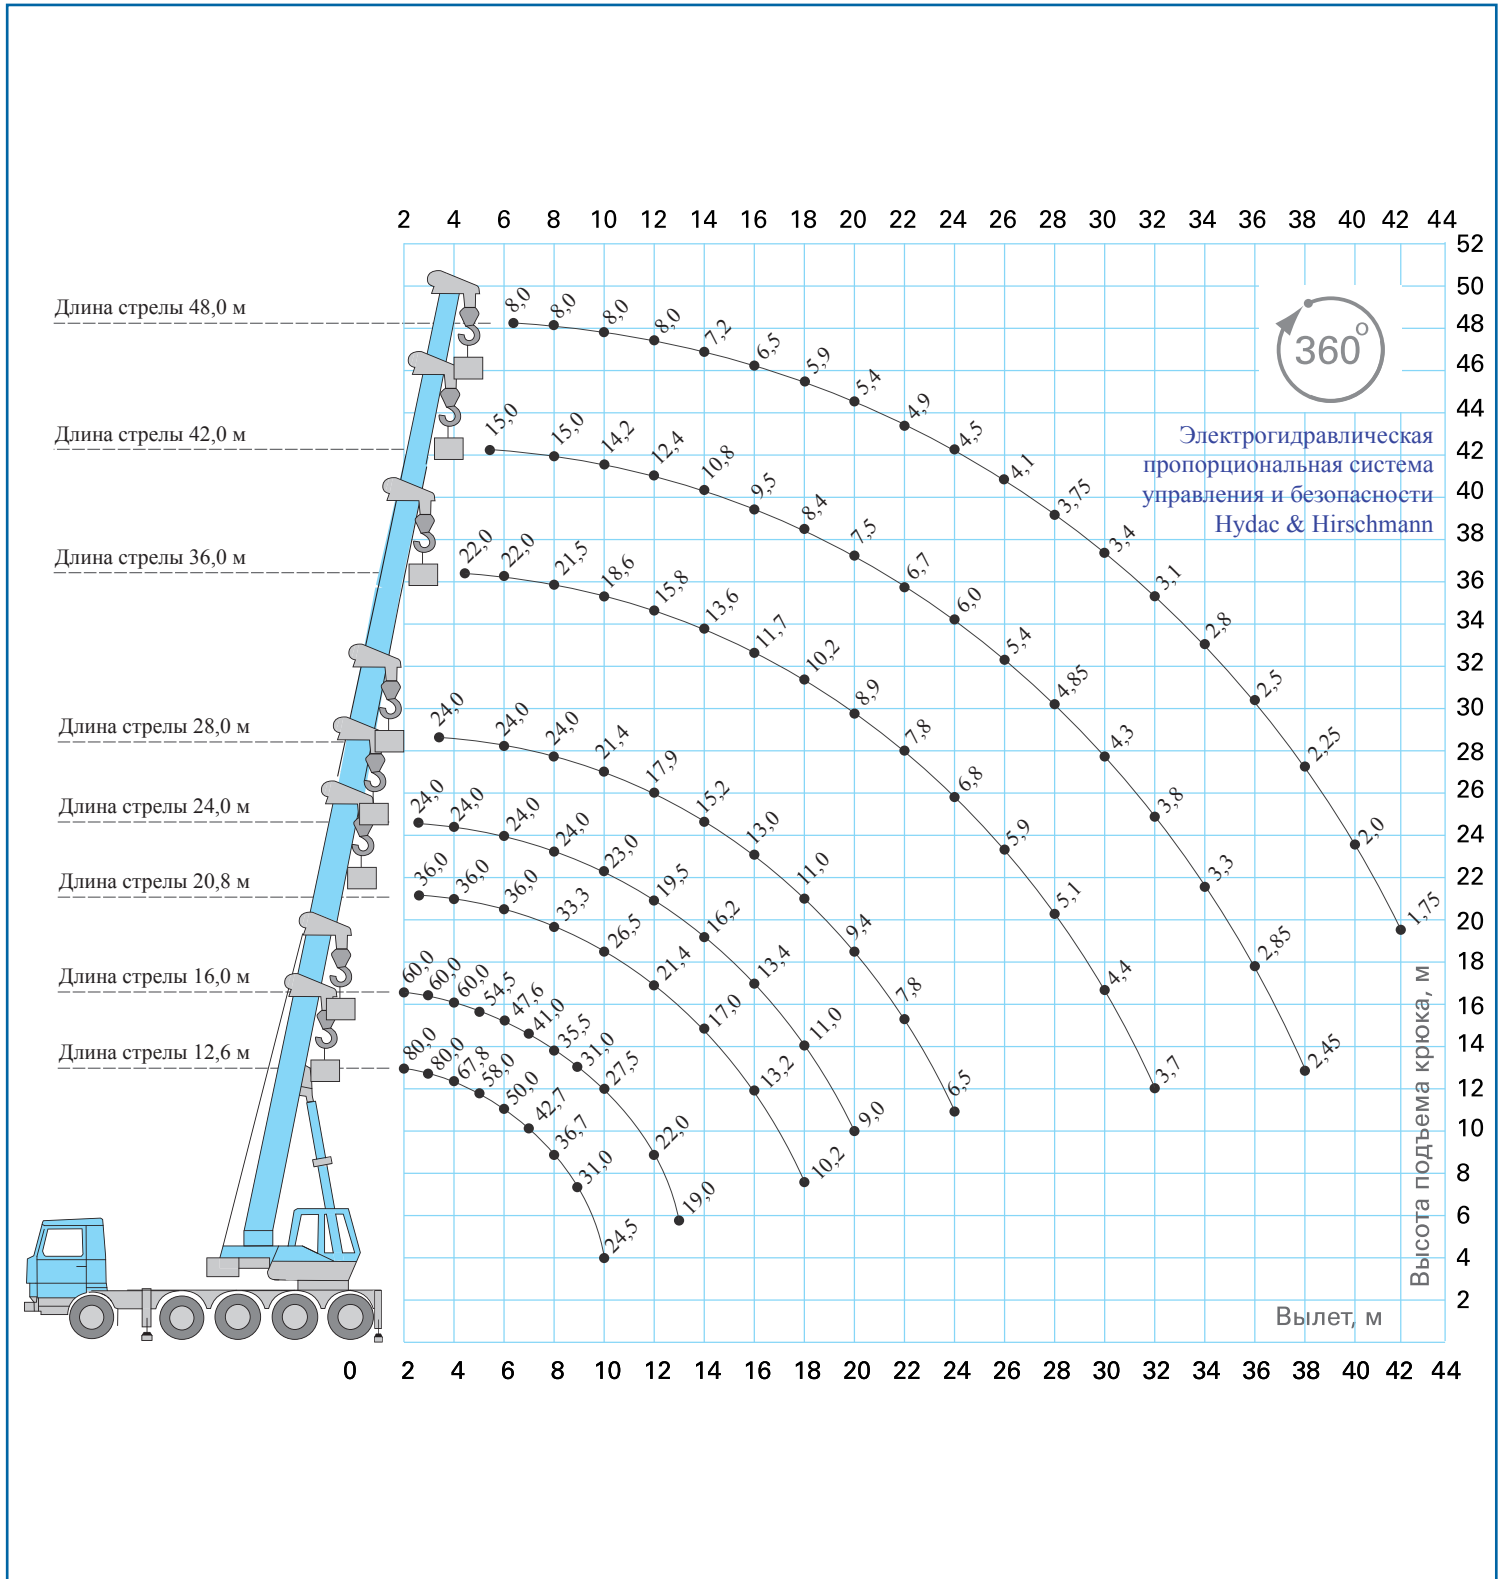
2 4 6 8 10 12 14 16 18 20 22 24 26 28 30 32 34 36 38 40 42 44

52
50
48
46
44
42
40
38
36
34
32
30
28
26
24
22
20
18
16
14
12
10
8
6
4
2

360°

Электрогидравлическая пропорциональная система управления и безопасности Hydac & Hirschmann

Длина стрелы 48,0 м
8,0 8,0 8,0 8,0 7,2 6,5 5,9 5,4 4,9 4,5 4,1 3,75 3,4 3,1 2,8 2,5 2,25 2,0 1,75

Длина стрелы 42,0 м
15,0 15,0 14,2 12,4 10,8 9,5 8,4 7,5 6,7 6,0 5,4 4,85 4,3 3,8 3,3 2,85 2,45

Длина стрелы 36,0 м
22,0 22,0 21,5 18,6 15,8 13,6 11,7 10,2 8,9 7,8 6,8 5,9 5,1 4,4 3,7

Длина стрелы 28,0 м
24,0 24,0 24,0 21,4 17,9 15,2 13,0 11,0 9,4 7,8 6,5

Длина стрелы 24,0 м
24,0 24,0 24,0 24,0 23,0 19,5 16,2 13,4 11,0 9,0

Длина стрелы 20,8 м
36,0 36,0 36,0 33,3 26,5 21,4 17,0 13,2 10,2

Длина стрелы 16,0 м
60,0 60,0 60,0 54,5 47,6 41,0 35,5 31,0 27,5 22,0 19,0

Длина стрелы 12,6 м
80,0 80,0 67,8 58,0 50,0 42,7 36,7 31,0 24,5

Высота подъема крюка, м

Вылет, м

0 2 4 6 8 10 12 14 16 18 20 22 24 26 28 30 32 34 36 38 40 42 44